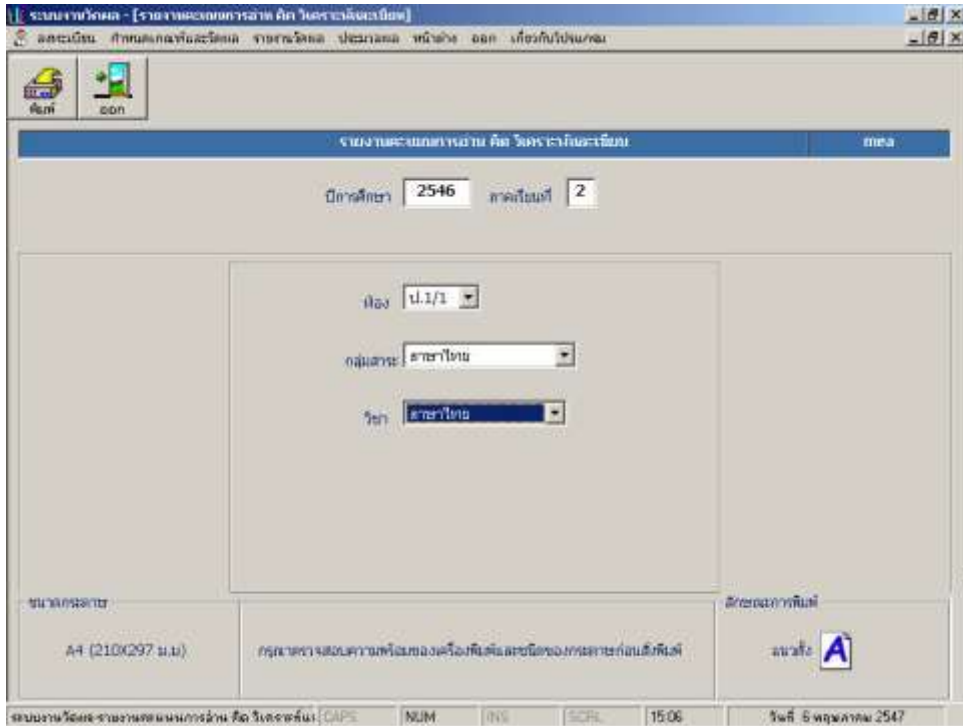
ระบบงานวัดผล - [รายงานคะแนนการอ่าน คิด วิเคราะห์และเขียน]

ลงทะเบียน กำหนดเกณฑ์และวัดผล รายงานวัดผล ประมวลผล หน้าต่าง ออก เกี่ยวกับโปรแกรม

พิมพ์ ออก

รายงานคะแนนการอ่าน คิด วิเคราะห์และเขียน

mea

ปีการศึกษา 2546 ภาคเรียนที่ 2

ห้อง ป.1/1

กลุ่มสาระ ภาษาไทย

วิชา ภาษาไทย

ขนาดกระดาษ

A4 (210X297 ม.ม)

กรุณาตรวจสอบความพร้อมของเครื่องพิมพ์และชนิดของกระดาษก่อนสั่งพิมพ์

ลักษณะการพิมพ์

แนวตั้ง

ระบบงานวัดผล-รายงานคะแนนการอ่าน คิด วิเคราะห์และ CAPS NUM INS SCRL 15:06 วันที่ 6 พฤษภาคม 2547